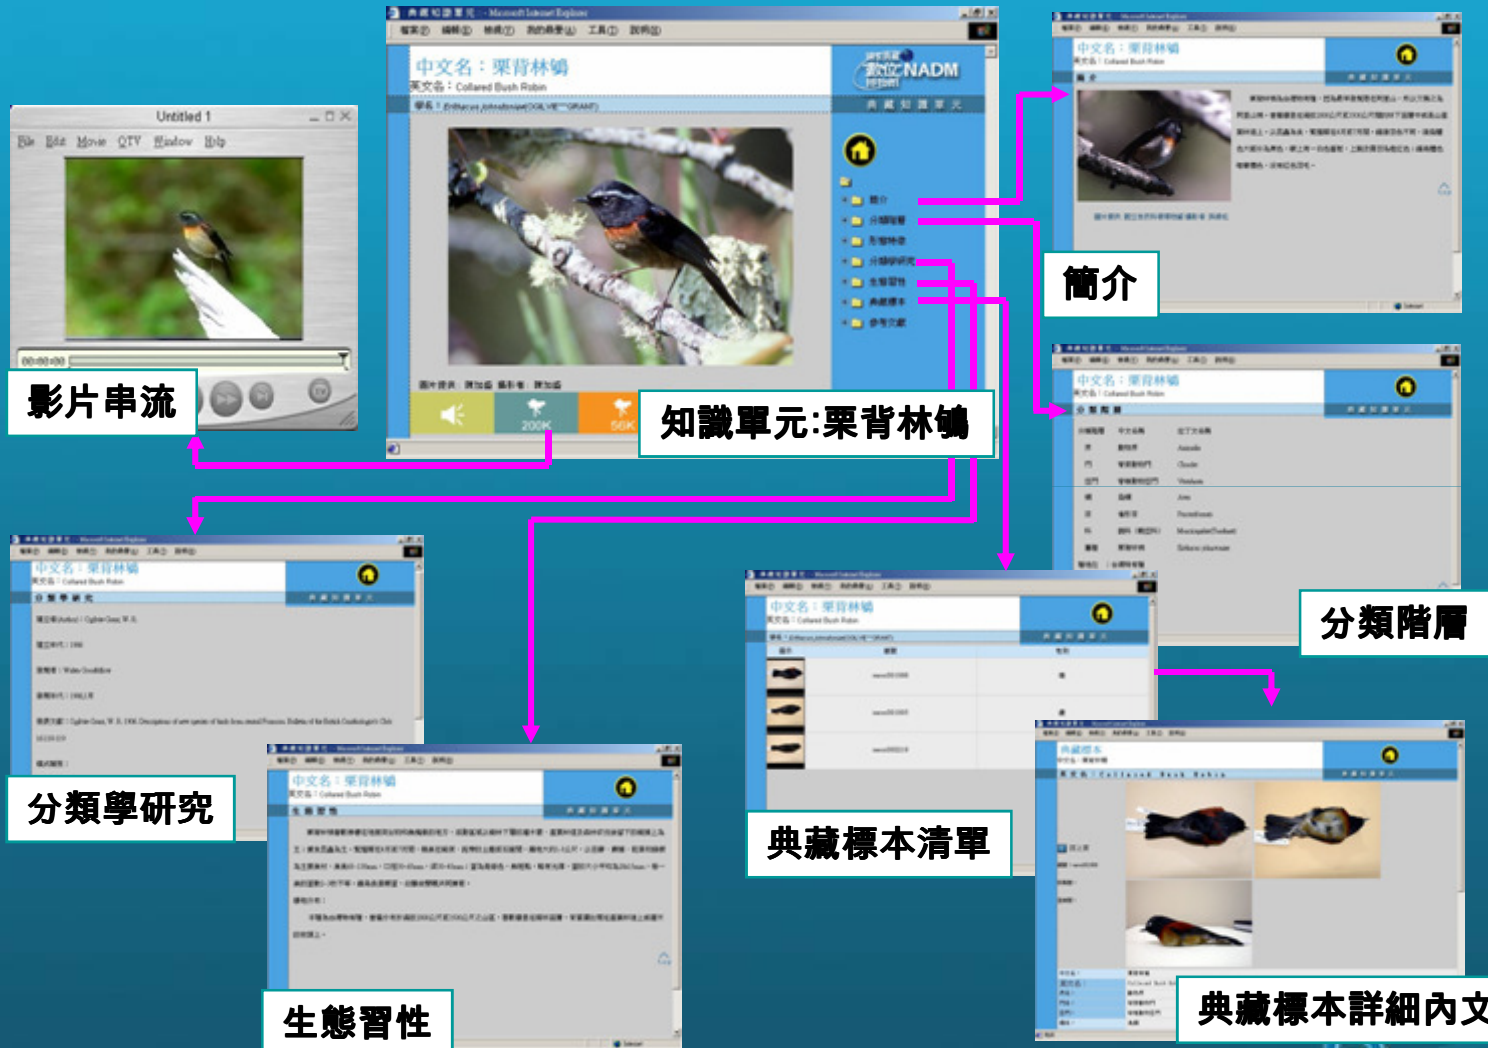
Untitled 1

File Edit Movie QTV Window Help

00:00:00

影片串流

中文名：栗背林鴝

英文名：Collared Bush Robin

數位NADM

200K

56K

知識單元:栗背林鴝

簡介

分類階層

分類學研究

生態習性

典藏標本清單

典藏標本詳細內文